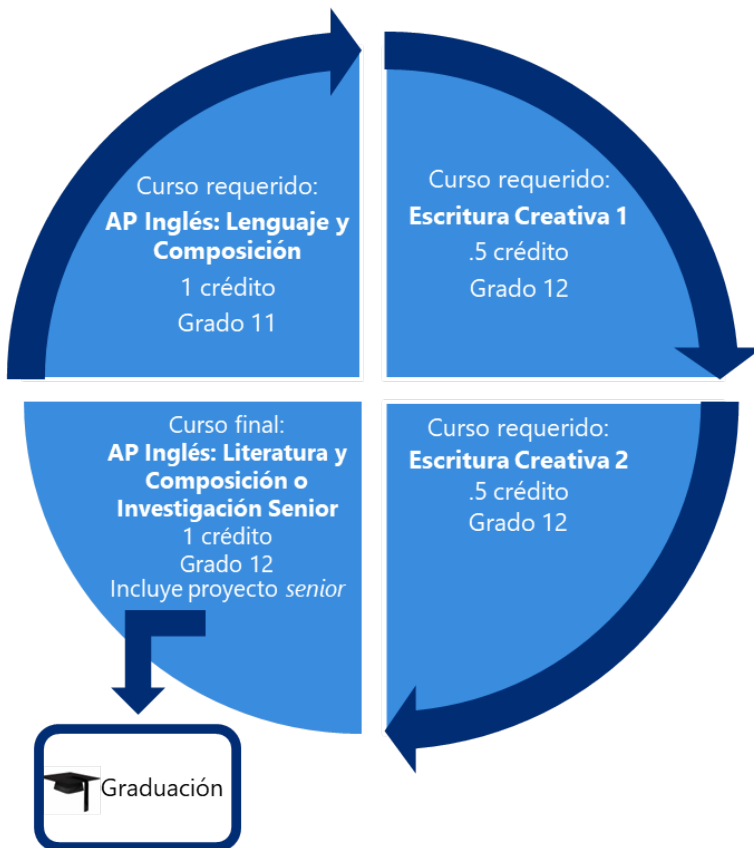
Curso requerido:
**AP Inglés: Lenguaje y Composición**
1 crédito
Grado 11

Curso requerido:
**Escritura Creativa 1**
.5 crédito
Grado 12

Curso requerido:
**Escritura Creativa 2**
.5 crédito
Grado 12

Curso final:
**AP Inglés: Literatura y Composición o Investigación Senior**
1 crédito
Grado 12
Incluye proyecto *senior*

Graduación